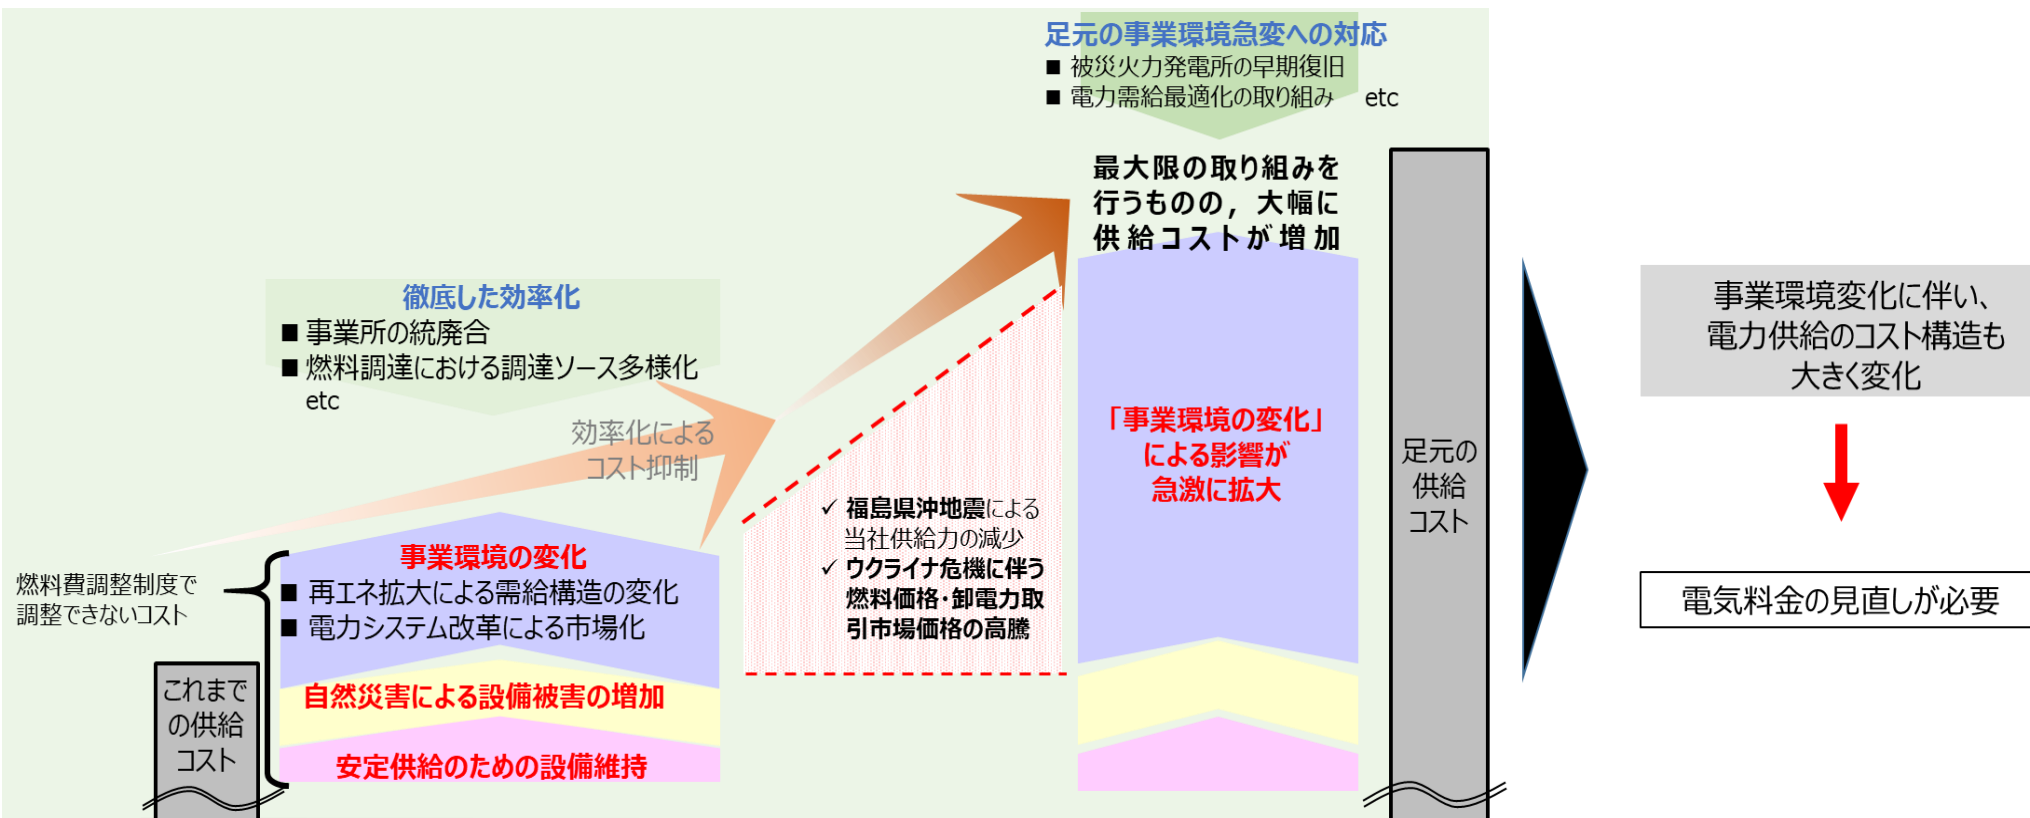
足元の事業環境急変への対応
■ 被災火力発電所の早期復旧
■ 電力需給最適化の取り組み etc

最大限の取り組みを行うものの，大幅に供給コストが増加

徹底した効率化
■ 事業所の統廃合
■ 燃料調達における調達ソース多様化
etc

効率化によるコスト抑制

燃料費調整制度で調整できないコスト

これまでの供給コスト

事業環境の変化
■ 再エネ拡大による需給構造の変化
■ 電力システム改革による市場化

自然災害による設備被害の増加

安定供給のための設備維持

✓ 福島県沖地震による当社供給力の減少
✓ ウクライナ危機に伴う燃料価格・卸電力取引市場価格の高騰

「事業環境の変化」による影響が急激に拡大

足元の供給コスト

事業環境変化に伴い、電力供給のコスト構造も大きく変化

電気料金の見直しが必要